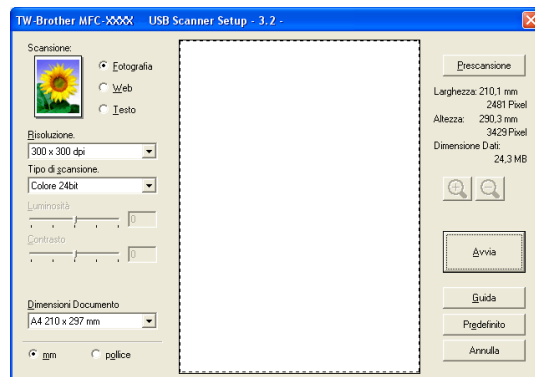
TW-Brother MFC-XXXX USB Scanner Setup - 3.2 -

Scansione:

Fotografia

Web

Testo

Risoluzione.

300 x 300 dpi

Tipo di scansione.

Colore 24bit

Luminosità

0

Contrasto

0

Dimensioni Documento

A4 210 x 297 mm

mm

pollice

Prescansione

Larghezza: 210,1 mm
2481 Pixel
Altezza: 290,3 mm
3429 Pixel
Dimensione Dati:
24,3 MB

Avvia

Guida

Predefinito

Annulla